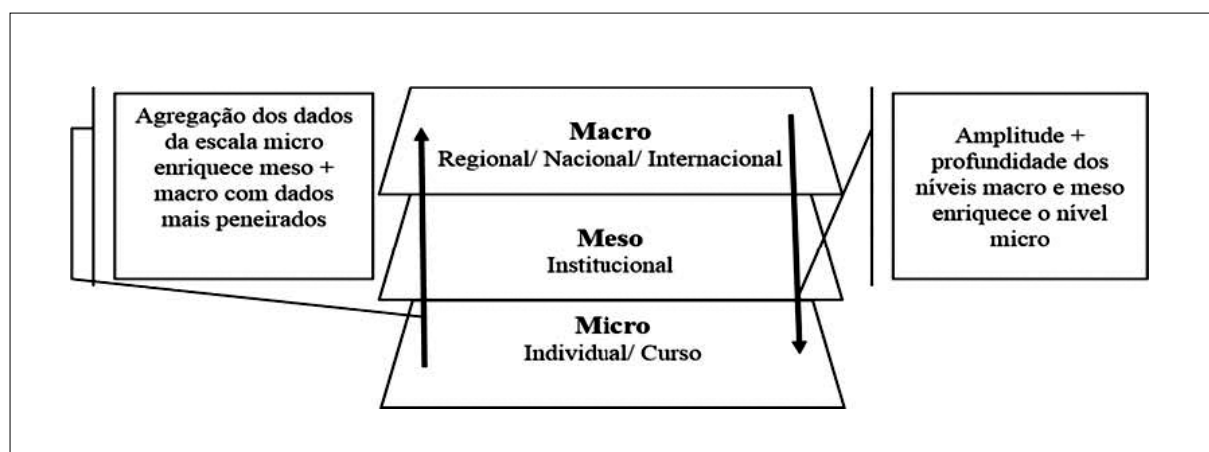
Agregação dos dados da escala micro enriquece meso + macro com dados mais peneirados

Macro
Regional/ Nacional/ Internacional

Meso
Institucional

Micro
Individual/ Curso

Amplitude + profundidade dos níveis macro e meso enriquece o nível micro